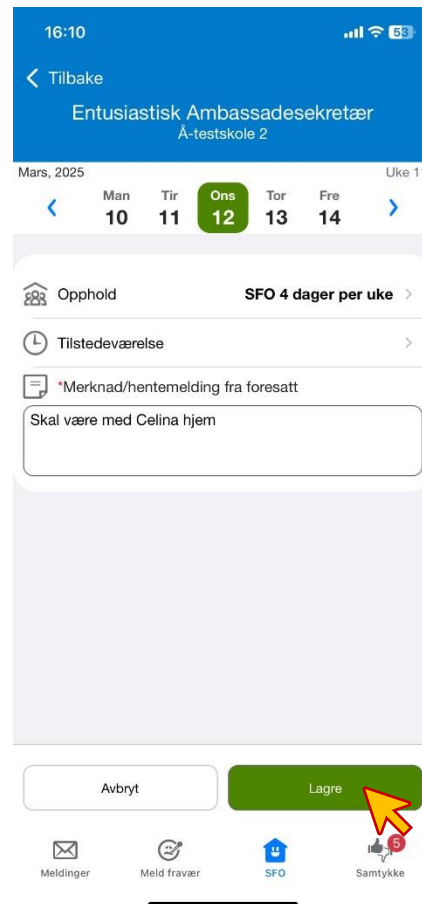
16:10

53

Tilbake

Entusiastisk Ambassadesekretær
Å-testskole 2

Mars, 2025

Uke 1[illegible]

Man 10
Tir 11
Ons 12
Tor 13
Fre 14

Opphold
SFO 4 dager per uke

Tilstedeværelse

*Merknad/hentemelding fra foresatt

Skal være med Celina hjem

Avbryt
Lagre

Meldinger
Meld fravær
SFO
5
Samtykke